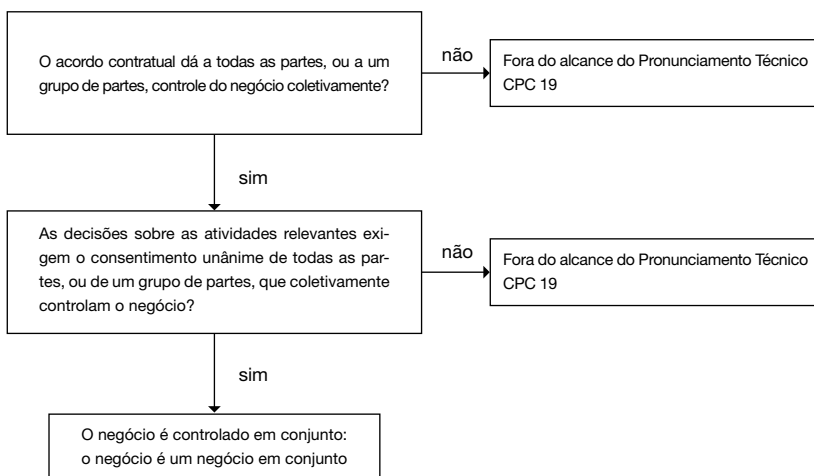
O acordo contratual dá a todas as partes, ou a um grupo de partes, controle do negócio coletivamente?

não

Fora do alcance do Pronunciamento Técnico CPC 19

sim

As decisões sobre as atividades relevantes exigem o consentimento unânime de todas as partes, ou de um grupo de partes, que coletivamente controlam o negócio?

não

Fora do alcance do Pronunciamento Técnico CPC 19

sim

O negócio é controlado em conjunto: o negócio é um negócio em conjunto